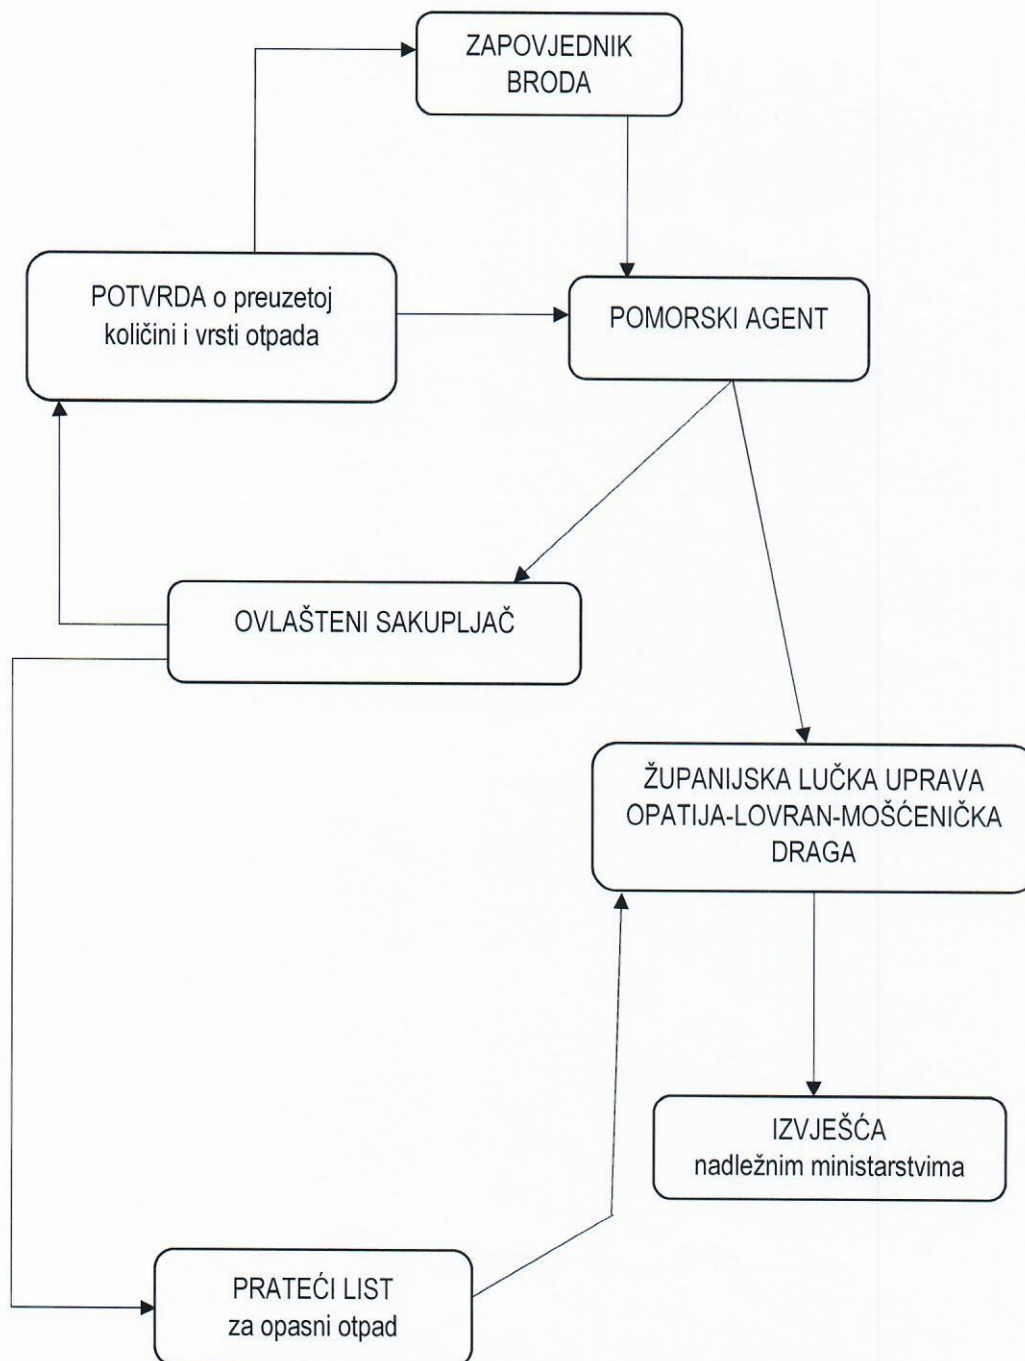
ZAPOVJEDNIK BRODA

POTVRDA o preuzetoj količini i vrsti otpada

POMORSKI AGENT

OVLAŠTENI SAKUPLJAČ

ŽUPANIJSKA LUČKA UPRAVA OPATIJA-LOVRAN-MOŠĆENIČKA DRAGA

IZVJEŠĆA nadležnim ministarstvima

PRATEĆI LIST za opasni otpad